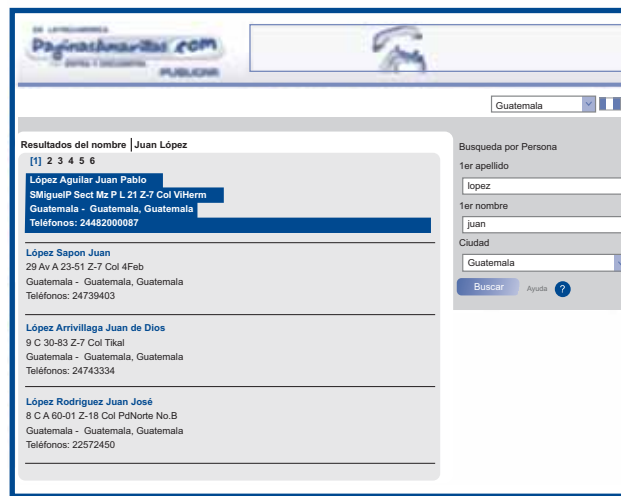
DE LATINOAMERICA
PaginasAmarillas.com
ENTRA Y ENCUENTRA
PUBLICAR

Guatemala

Resultados del nombre | Juan López
[1] 2 3 4 5 6

López Aguilar Juan Pablo
SMiguelP Sect Mz P L 21 Z-7 Col ViHerm
Guatemala - Guatemala, Guatemala
Teléfonos: 24482000087

López Sapon Juan
29 Av A 23-51 Z-7 Col 4Feb
Guatemala - Guatemala, Guatemala
Teléfonos: 24739403

López Arrivillaga Juan de Dios
9 C 30-83 Z-7 Col Tikal
Guatemala - Guatemala, Guatemala
Teléfonos: 24743334

López Rodriguez Juan José
8 C A 60-01 Z-18 Col PdNorte No.B
Guatemala - Guatemala, Guatemala
Teléfonos: 22572450

Busqueda por Persona
1er apellido
lopez
1er nombre
juan
Ciudad
Guatemala
Buscar
Ayuda
?